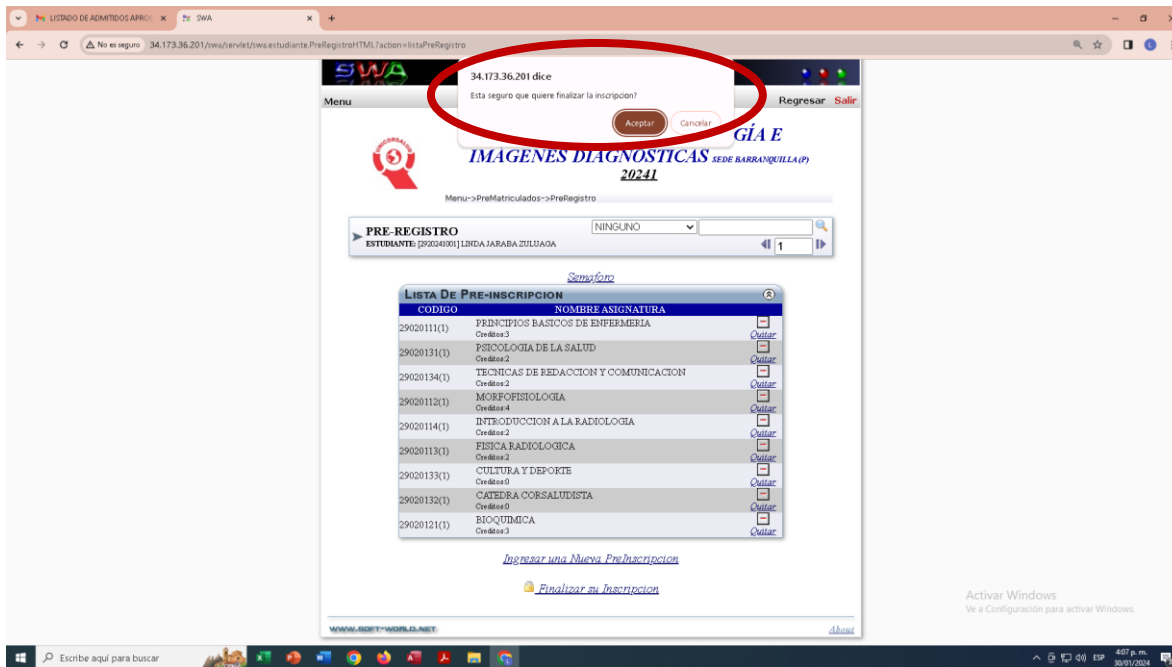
LISTADO DE ADMITIDOS APRO ×
SWA ×
+

No es seguro 34.173.36.201/swa/servlet/swa.estudiante.PreRegistroHTML?action=listaPreRegistro

SWA

Menu

34.173.36.201 dice
Esta seguro que quiere finalizar la inscripcion?
Aceptar
Cancelar

Regresar Salir

GÍA E
IMAGENES DIAGNOSTICAS SEDE BARRANQUILLA(P)
20241

Menu->PreMatriculados->PreRegistro

PRE-REGISTRO
ESTUDIANTE: [2920241001] LINDA JARABA ZULUAGA
NINGUNO
1

Semaforo

Lista De Pre-inscripcion

| CODIGO | NOMBRE ASIGNATURA | |
|---|---|---|
| 29020111(1) | PRINCIPIOS BASICOS DE ENFERMERIA Creditos:3 | Quitar |
| 29020131(1) | PSICOLOGIA DE LA SALUD Creditos:2 | Quitar |
| 29020134(1) | TECNICAS DE REDACCION Y COMUNICACION Creditos:2 | Quitar |
| 29020112(1) | MORFOFISIOLOGIA Creditos:4 | Quitar |
| 29020114(1) | INTRODUCCION A LA RADIOLOGIA Creditos:2 | Quitar |
| 29020113(1) | FISICA RADIOLOGICA Creditos:2 | Quitar |
| 29020133(1) | CULTURA Y DEPORTE Creditos:0 | Quitar |
| 29020132(1) | CATEDRA CORSALUDISTA Creditos:0 | Quitar |
| 29020121(1) | BIOQUIMICA Creditos:3 | Quitar |

Ingresar una Nueva PreInscripcion

Finalizar su Inscripcion

WWW.SOFT-WORLD.NET
About

Activar Windows
Ve a Configuración para activar Windows.

Escribe aquí para buscar

ESP 4:07 p. m. 30/01/2024